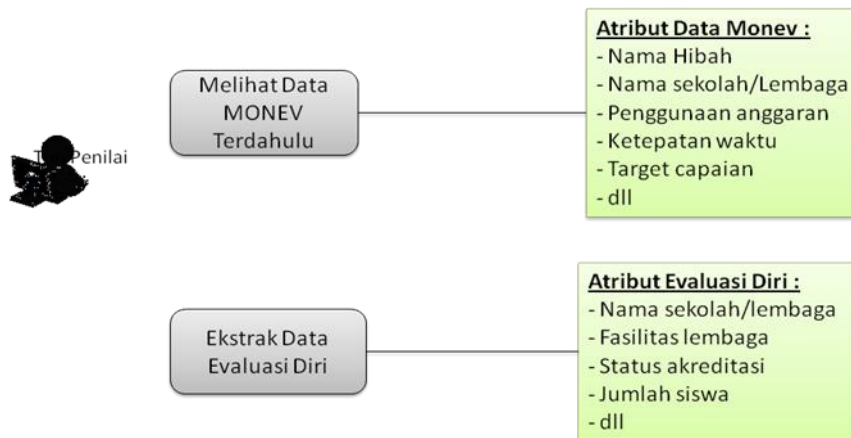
T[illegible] Penilai

Melihat Data MONEV Terdahulu

Atribut Data Monev :
- Nama Hibah
- Nama sekolah/Lembaga
- Penggunaan anggaran
- Ketepatan waktu
- Target capaian
- dll

Ekstrak Data Evaluasi Diri

Atribut Evaluasi Diri :
- Nama sekolah/lembaga
- Fasilitas lembaga
- Status akreditasi
- Jumlah siswa
- dll